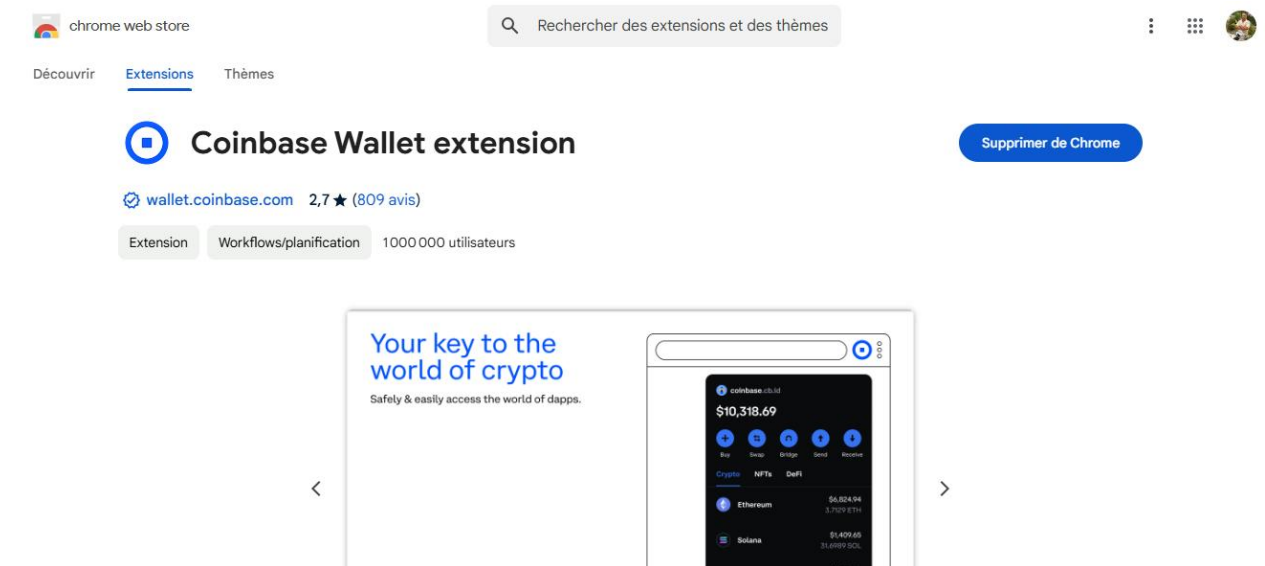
chrome web store

Rechercher des extensions et des thèmes

Découvrir Extensions Thèmes

Coinbase Wallet extension

Supprimer de Chrome

wallet.coinbase.com 2,7 ★ (809 avis)

Extension Workflows/planification 1 000 000 utilisateurs

Your key to the world of crypto

Safely & easily access the world of dapps.

coinbase.cb.id

$10,318.69

Buy Swap Bridge Send Receive

Crypto NFTs DeFi

Ethereum $6,824.94 3.7129 ETH

Solana $1,409.65 31.6989 SOL